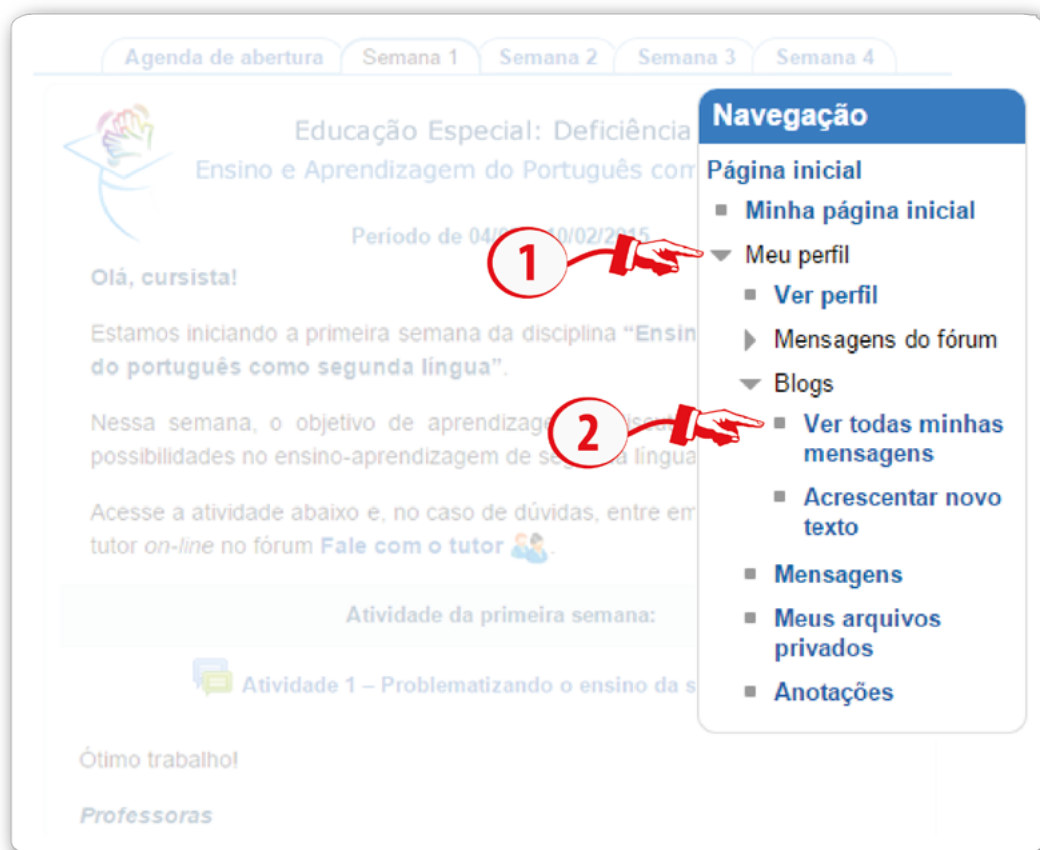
Agenda de abertura | Semana 1 | Semana 2 | Semana 3 | Semana 4

Educação Especial: Deficiência
Ensino e Aprendizagem do Português com

Período de 04/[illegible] 10/02/2015

Olá, cursista!

Estamos iniciando a primeira semana da disciplina "Ensin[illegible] do português como segunda língua".

Nessa semana, o objetivo de aprendizage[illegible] possibilidades no ensino-aprendizagem de seg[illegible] língua

Acesse a atividade abaixo e, no caso de dúvidas, entre em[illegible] tutor on-line no fórum Fale com o tutor.

Atividade da primeira semana:

Atividade 1 – Problematizando o ensino da s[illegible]

Ótimo trabalho!

Professoras

Navegação

Página inicial
Minha página inicial
1
Meu perfil
Ver perfil
Mensagens do fórum
Blogs
2
Ver todas minhas mensagens
Acrescentar novo texto
Mensagens
Meus arquivos privados
Anotações